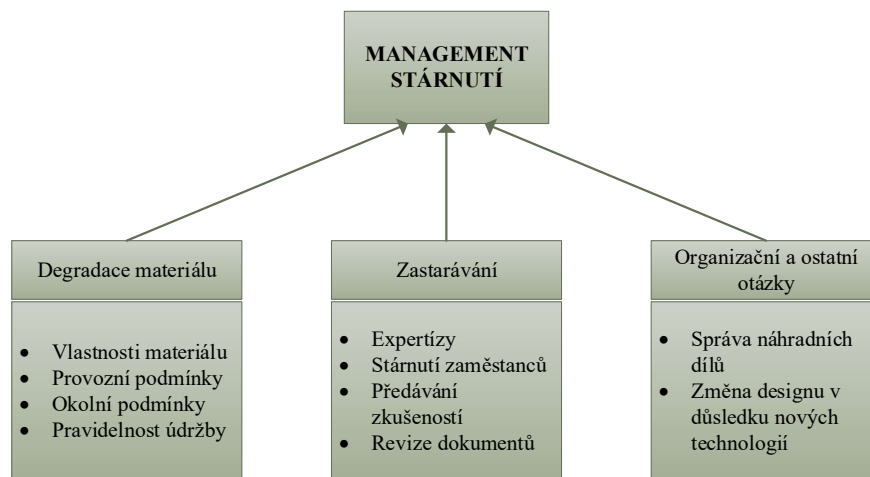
MANAGEMENT STÁRNUTÍ

Degradace materiálu

- Vlastnosti materiálu
- Provozní podmínky
- Okolní podmínky
- Pravidelnost údržby

Zastarávání

- Expertízy
- Stárnutí zaměstanců
- Předávání zkušeností
- Revize dokumentů

Organizační a ostatní otázky

- Správa náhradních dílů
- Změna designu v důsledku nových technologií